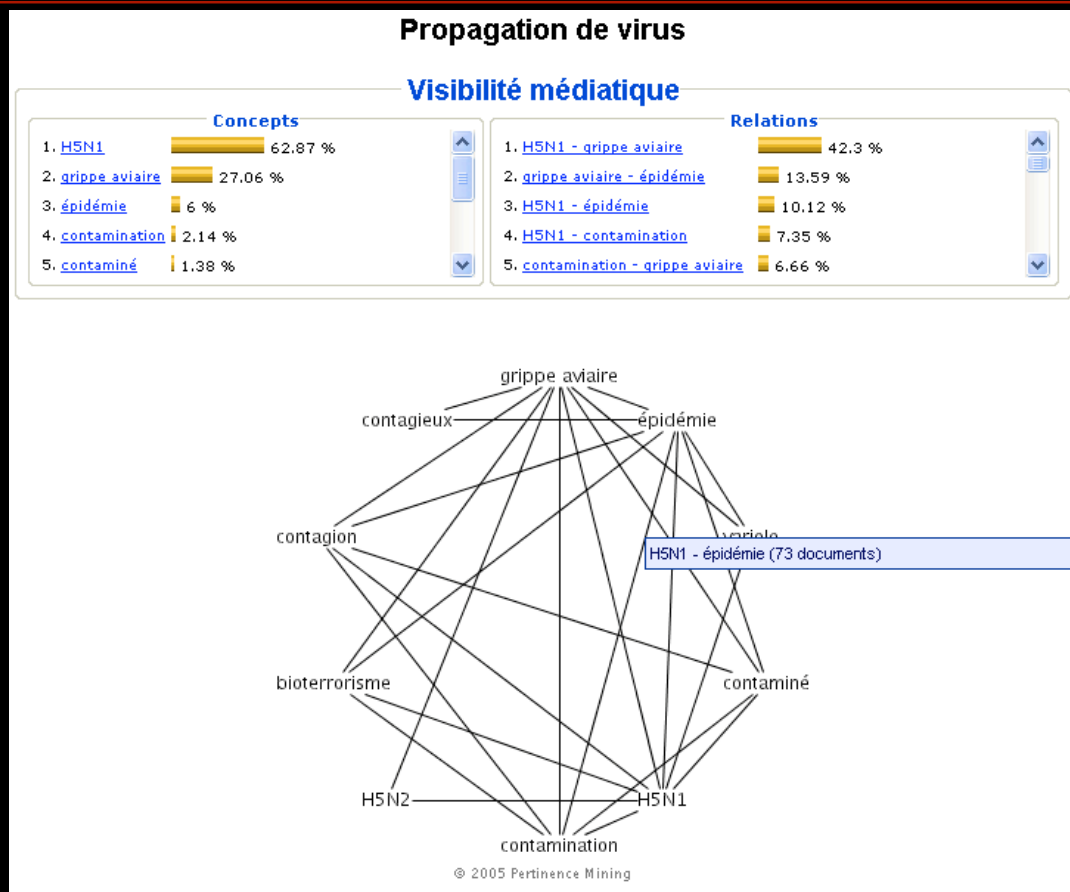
Propagation de virus

Visibilité médiatique

Concepts

1. H5N1 62.87 %
2. grippe aviaire 27.06 %
3. épidémie 6 %
4. contamination 2.14 %
5. contaminé 1.38 %

Relations

1. H5N1 - grippe aviaire 42.3 %
2. grippe aviaire - épidémie 13.59 %
3. H5N1 - épidémie 10.12 %
4. H5N1 - contamination 7.35 %
5. contamination - grippe aviaire 6.66 %

grippe aviaire
contagieux
épidémie
contagion
variole
H5N1 - épidémie (73 documents)
bioterrorisme
contaminé
H5N2
H5N1
contamination

© 2005 Pertinence Mining